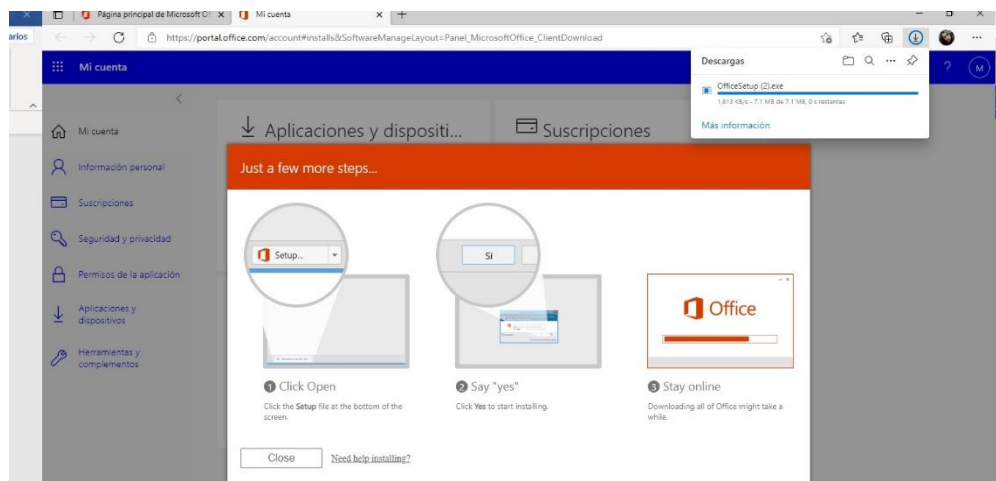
arios

Página principal de Microsoft Of ×
Mi cuenta ×
+

https://portal.office.com/account#installs&SoftwareManageLayout=Panel_MicrosoftOffice_ClientDownload

Mi cuenta

Descargas
OfficeSetup (2).exe
1,813 KB/s - 7.1 MB de 7.1 MB, 0 s restantes
Más información

?
M

Mi cuenta
Información personal
Suscripciones
Seguridad y privacidad
Permisos de la aplicación
Aplicaciones y dispositivos
Herramientas y complementos

Aplicaciones y dispositi...
Suscripciones

Just a few more steps...

Setup...
Sí
Office

1 Click Open
Click the Setup file at the bottom of the screen.

2 Say "yes"
Click Yes to start installing.

3 Stay online
Downloading all of Office might take a while.

Close
Need help installing?